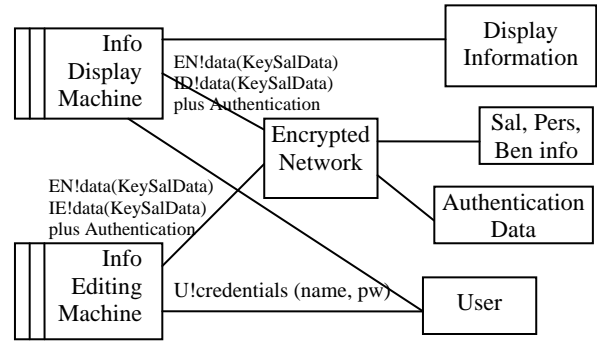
Info Display Machine

Display Information

EN!data(KeySalData)
ID!data(KeySalData)
plus Authentication

Encrypted Network

Sal, Pers, Ben info

Authentication Data

EN!data(KeySalData)
IE!data(KeySalData)
plus Authentication

Info Editing Machine

U!credentials (name, pw)

User